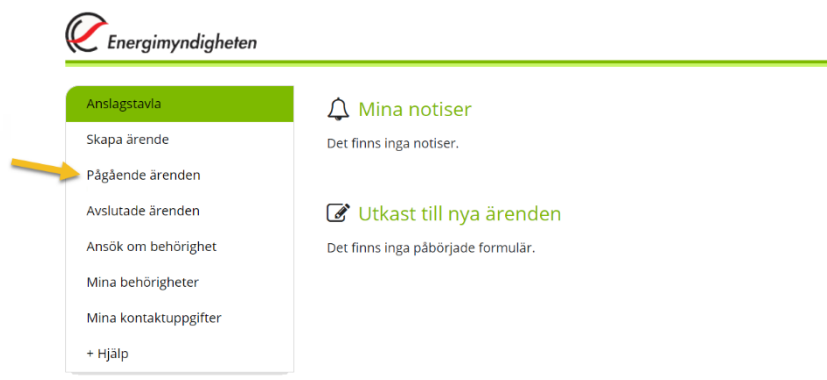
Energimyndigheten

Anslagstavla
Skapa ärende
Pågående ärenden
Avslutade ärenden
Ansök om behörighet
Mina behörigheter
Mina kontaktuppgifter
+ Hjälp

Mina notiser

Det finns inga notiser.

Utkast till nya ärenden

Det finns inga påbörjade formulär.